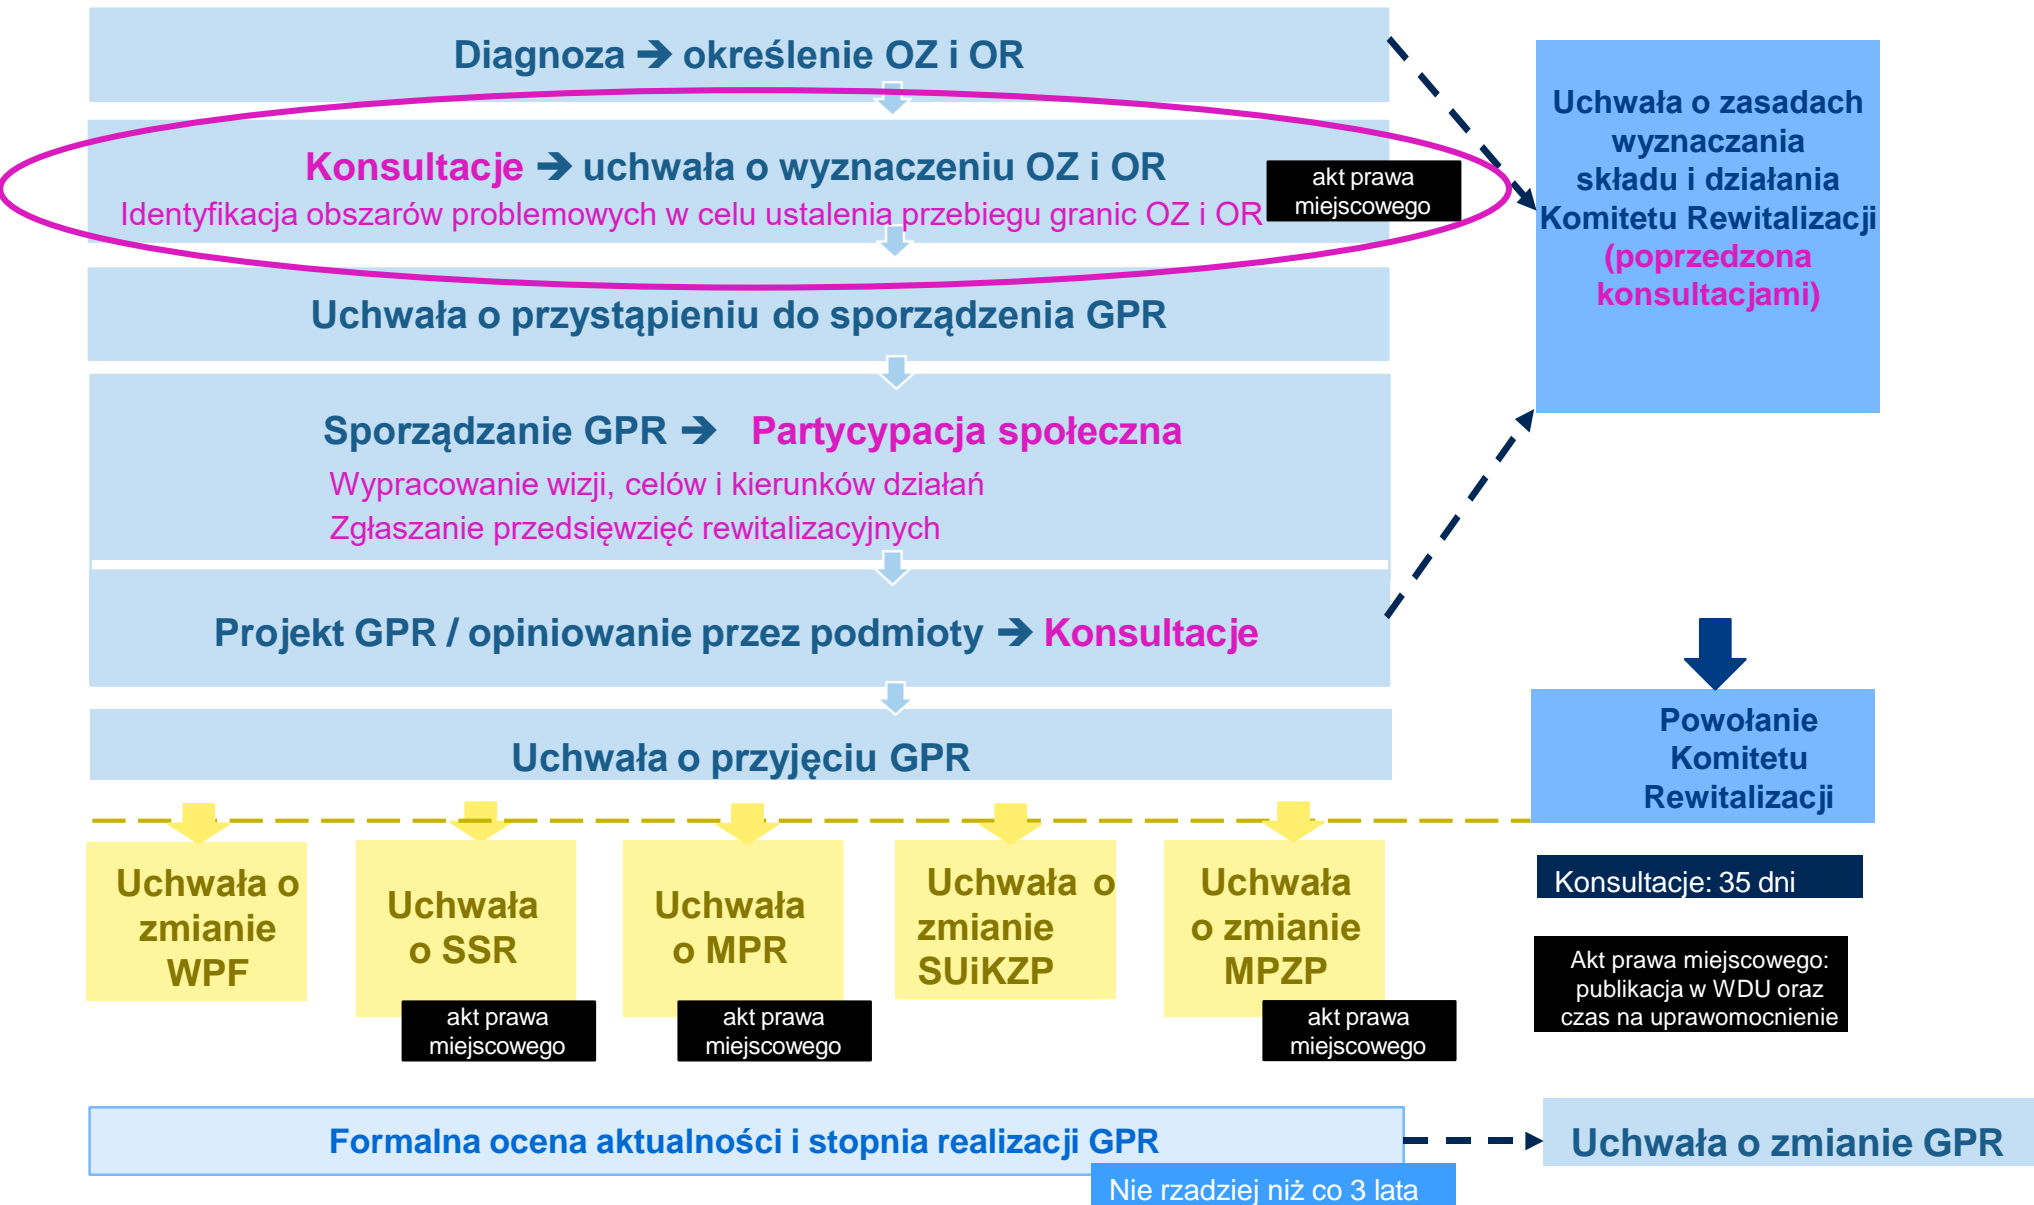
Diagnoza ➔ określenie OZ i OR

Konsultacje ➔ uchwała o wyznaczeniu OZ i OR
Identyfikacja obszarów problemowych w celu ustalenia przebiegu granic OZ i OR

akt prawa miejscowego

Uchwała o zasadach wyznaczania składu i działania Komitetu Rewitalizacji (poprzedzona konsultacjami)

Uchwała o przystąpieniu do sporządzenia GPR

Sporządzanie GPR ➔ Partycypacja społeczna
Wypracowanie wizji, celów i kierunków działań
Zgłaszanie przedsięwzięć rewitalizacyjnych

Projekt GPR / opiniowanie przez podmioty ➔ Konsultacje

Uchwała o przyjęciu GPR

Powołanie Komitetu Rewitalizacji

Uchwała o zmianie WPF

Uchwała o SSR

akt prawa miejscowego

Uchwała o MPR

akt prawa miejscowego

Uchwała o zmianie SUiKZP

Uchwała o zmianie MPZP

akt prawa miejscowego

Konsultacje: 35 dni

Akt prawa miejscowego: publikacja w WDU oraz czas na uprawomocnienie

Formalna ocena aktualności i stopnia realizacji GPR

Nie rzadziej niż co 3 lata

Uchwała o zmianie GPR